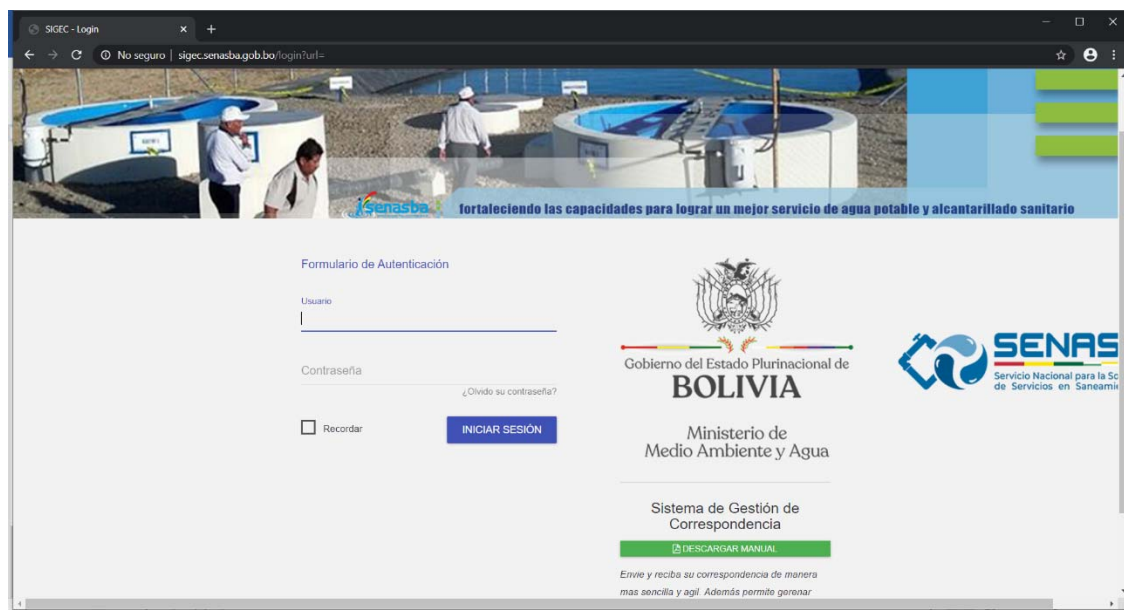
SIGEC - Login

No seguro | sigec.senasba.gob.bo/login?url=

senasba fortaleciendo las capacidades para lograr un mejor servicio de agua potable y alcantarillado sanitario

Formulario de Autenticación

Usuario

Contraseña

¿Olvido su contraseña?

Recordar

INICIAR SESIÓN

Gobierno del Estado Plurinacional de
BOLIVIA

Ministerio de
Medio Ambiente y Agua

SENAS
Servicio Nacional para la Sc
de Servicios en Saneami

Sistema de Gestión de Correspondencia

DESCARGAR MANUAL

Envie y reciba su correspondencia de manera mas sencilla y agil. Además permite gerenar